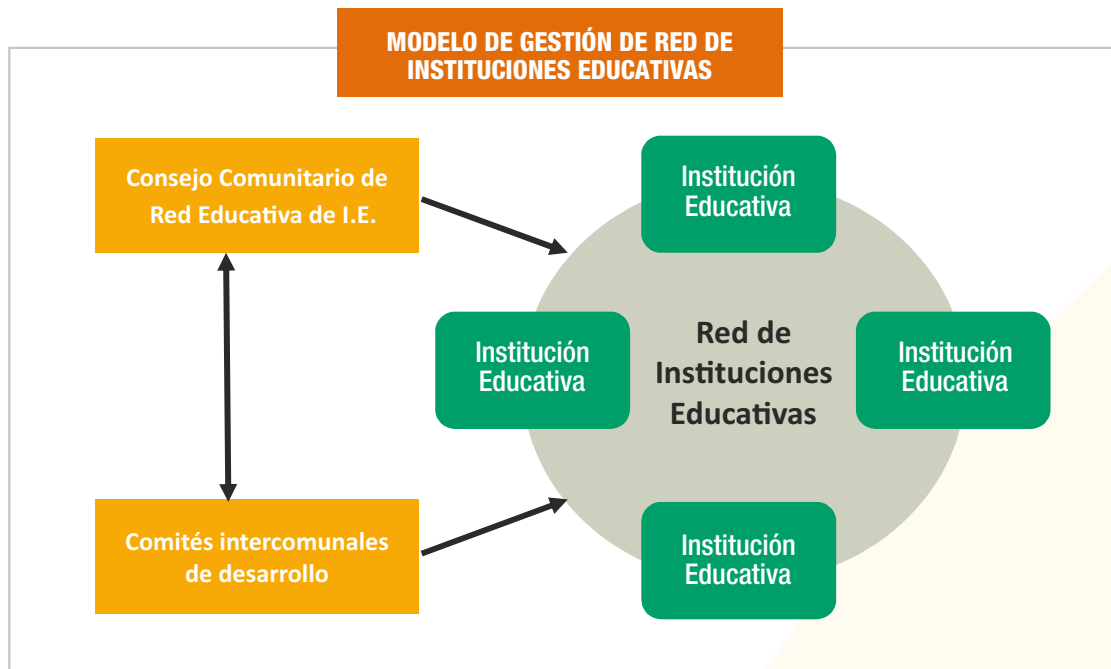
MODELO DE GESTIÓN DE RED DE INSTITUCIONES EDUCATIVAS

Consejo Comunitario de Red Educativa de I.E.

Comités intercomunales de desarrollo

Institución Educativa

Institución Educativa

Red de Instituciones Educativas

Institución Educativa

Institución Educativa